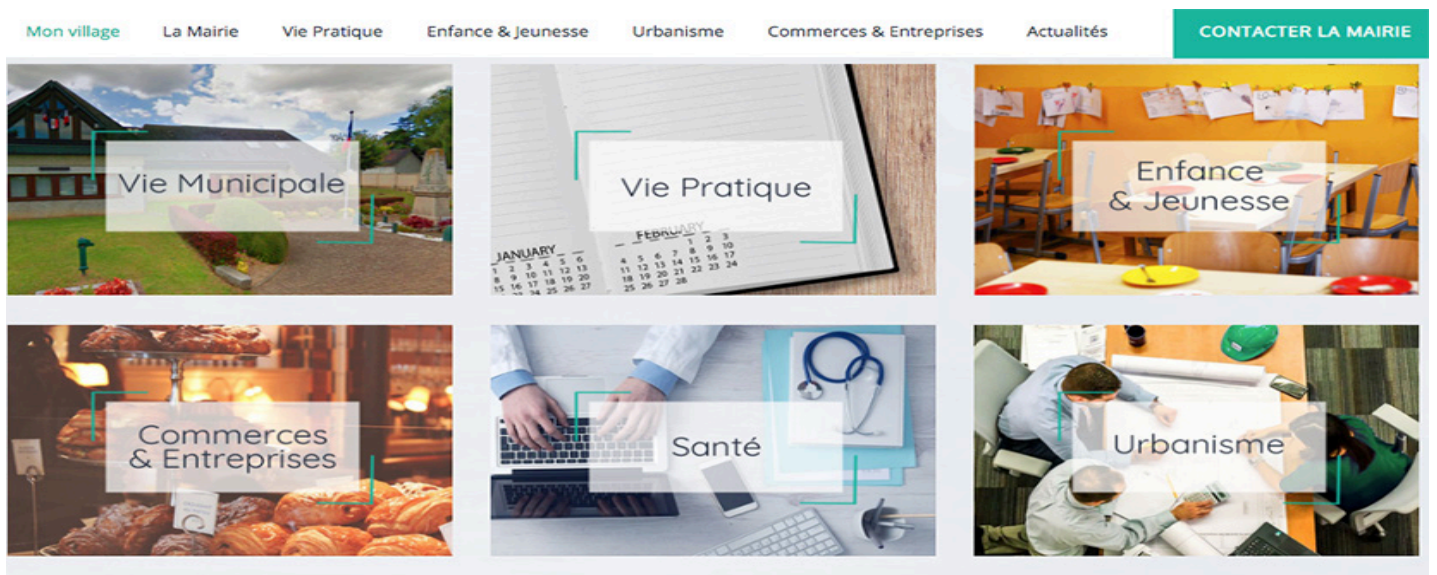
Mon village La Mairie Vie Pratique Enfance & Jeunesse Urbanisme Commerces & Entreprises Actualités CONTACTER LA MAIRIE

Vie Municipale

Vie Pratique

JANUARY
FEBRUARY

Enfance & Jeunesse

Commerces & Entreprises

Santé

Urbanisme